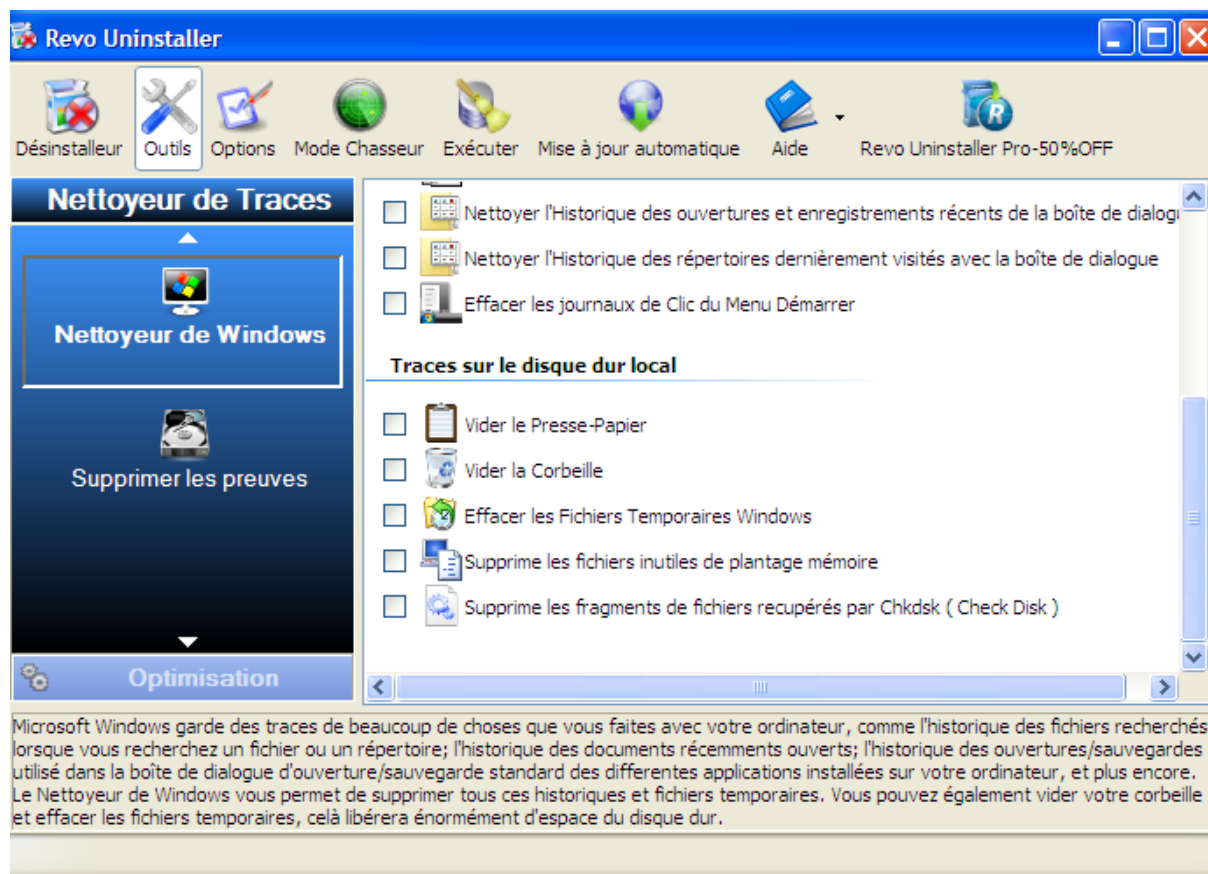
Revo Uninstaller

Désinstalleur Outils Options Mode Chasseur Exécuter Mise à jour automatique Aide Revo Uninstaller Pro-50%OFF

Nettoyeur de Traces

Nettoyeur de Windows

Supprimer les preuves

Optimisation

Nettoyer l'Historique des ouvertures et enregistrements récents de la boîte de dialog

Nettoyer l'Historique des répertoires dernièrement visités avec la boîte de dialogue

Effacer les journaux de Clic du Menu Démarrer

Traces sur le disque dur local

Vider le Presse-Papier

Vider la Corbeille

Effacer les Fichiers Temporaires Windows

Supprime les fichiers inutiles de plantage mémoire

Supprime les fragments de fichiers recupérés par Chkdsk ( Check Disk )

Microsoft Windows garde des traces de beaucoup de choses que vous faites avec votre ordinateur, comme l'historique des fichiers recherchés lorsque vous recherchez un fichier ou un répertoire; l'historique des documents récemments ouverts; l'historique des ouvertures/sauvegardes utilisé dans la boîte de dialogue d'ouverture/sauvegarde standard des differentes applications installées sur votre ordinateur, et plus encore. Le Nettoyeur de Windows vous permet de supprimer tous ces historiques et fichiers temporaires. Vous pouvez également vider votre corbeille et effacer les fichiers temporaires, celà libérera énormément d'espace du disque dur.